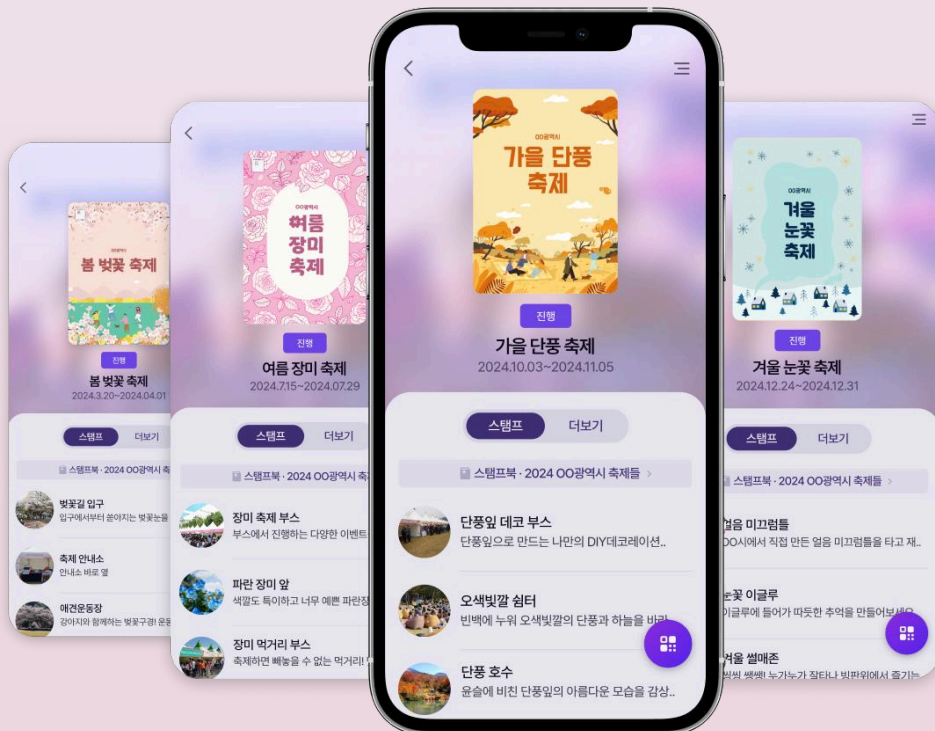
OO광역시
봄 벚꽃 축제
진행
봄 벚꽃 축제
2024.3.20~2024.04.01
스탬프
더보기
스탬프북 · 2024 OO광역시 축제
벚꽃길 입구
입구에서부터 쏟아지는 벚꽃눈윪
축제 안내소
안내소 바로 옆
애견운동장
강아지와 함께하는 벚꽃구경! 운

OO광역시
여름 장미 축제
진행
여름 장미 축제
2024.7.15~2024.07.29
스탬프
더보기
스탬프북 · 2024 OO광역시 축
장미 축제 부스
부스에서 진행하는 다양한 이벤트
파란 장미 앞
색깔도 특이하고 너무 예쁜 파란장
장미 먹거리 부스
축제하면 빼놓을 수 없는 먹거리!

OO광역시
가을 단풍 축제
진행
가을 단풍 축제
2024.10.03~2024.11.05
스탬프
더보기
스탬프북 · 2024 OO광역시 축제들 >
단풍잎 데코 부스
단풍잎으로 만드는 나만의 DIY데코레이션..
오색빛깔 쉼터
빈백에 누워 오색빛깔의 단풍과 하늘을 바라
단풍 호수
윤슬에 비친 단풍잎의 아름다운 모습을 감상..

OO광역시
겨울 눈꽃 축제
진행
겨울 눈꽃 축제
2024.12.24~2024.12.31
스탬프
더보기
스탬프북 · 2024 OO광역시 축제들 >
얼음 미끄럼틀
OO시에서 직접 만든 얼음 미끄럼틀을 타고 재..
눈꽃 이글루
이글루에 들어가 따뜻한 추억을 만들어보세요
겨울 썰매존
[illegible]